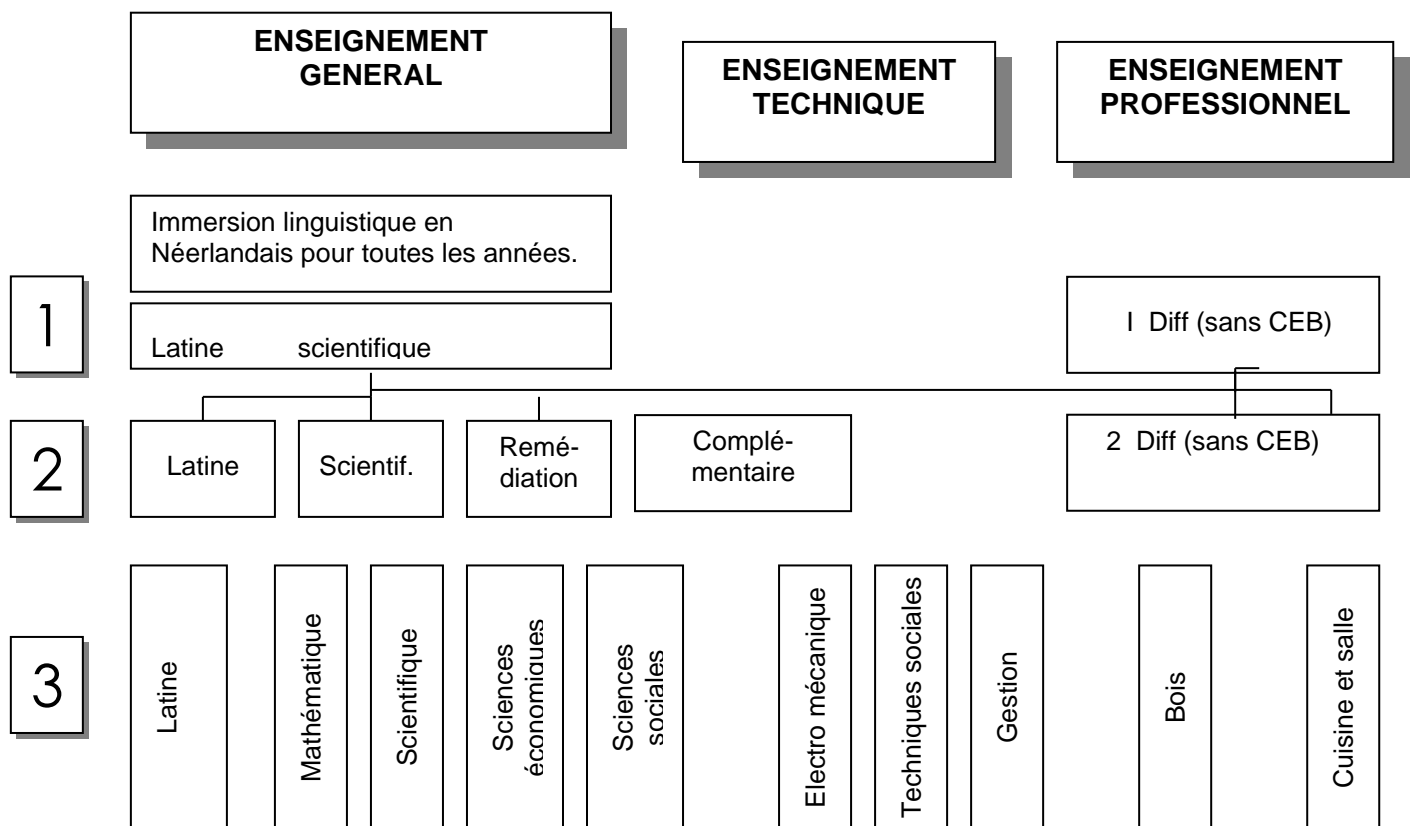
ENSEIGNEMENT GENERAL

ENSEIGNEMENT TECHNIQUE

ENSEIGNEMENT PROFESSIONNEL

Immersion linguistique en Néerlandais pour toutes les années.

1

Latine scientifique

I Diff (sans CEB)

2

Latine

Scientif.

Remédiation

Complémentaire

2 Diff (sans CEB)

3

Latine

Mathématique

Scientifique

Sciences économiques

Sciences sociales

Electro mécanique

Techniques sociales

Gestion

Bois

Cuisine et salle